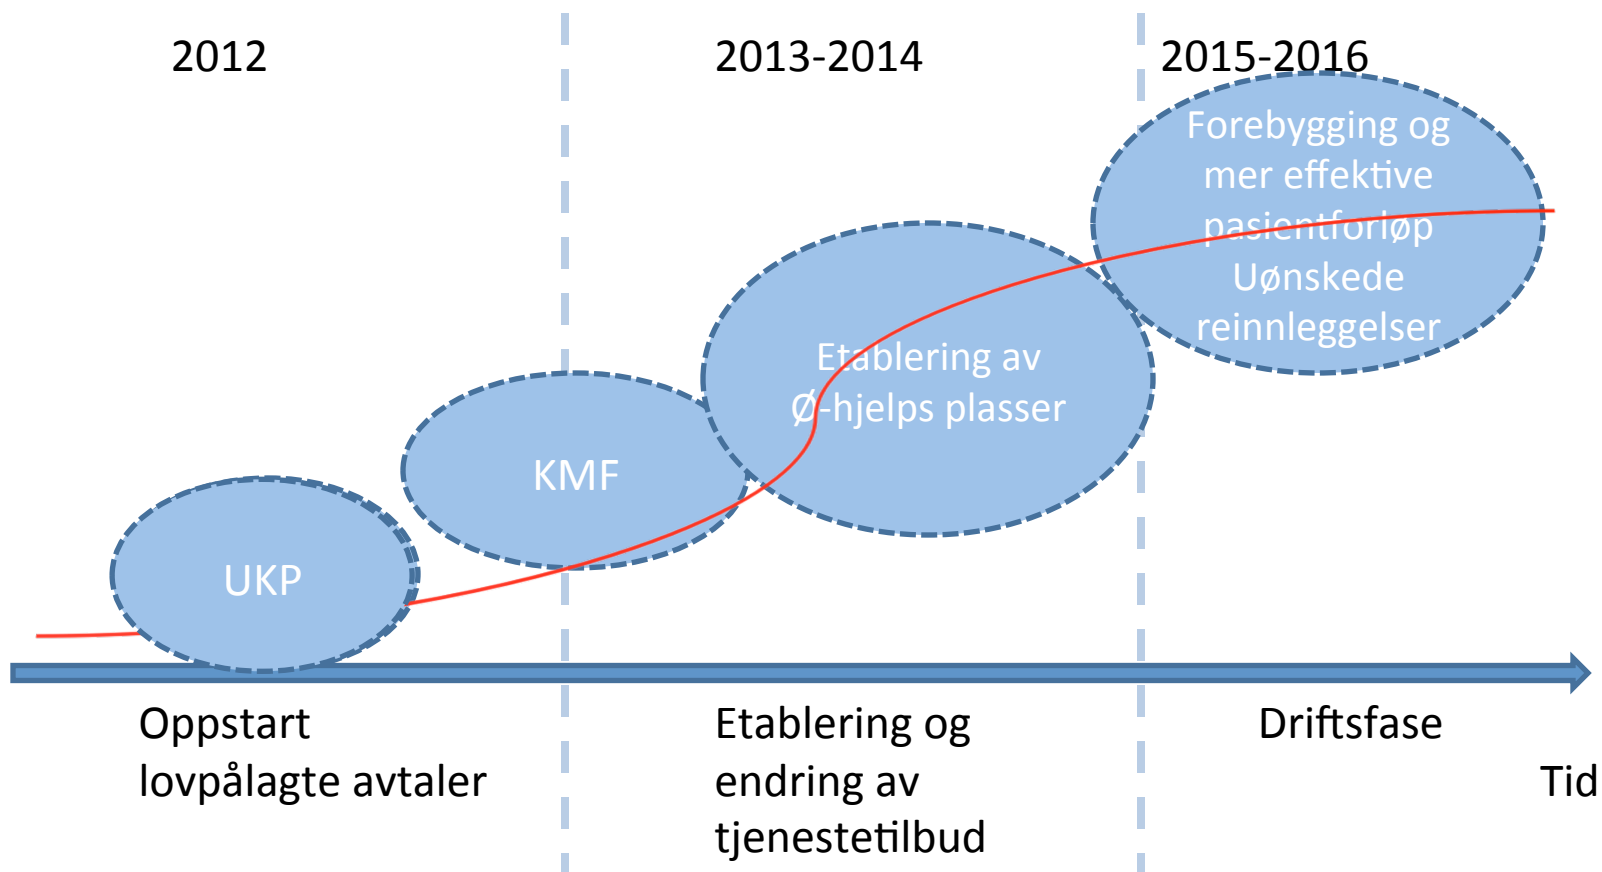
2012

2013-2014

2015-2016

Forebygging og mer effektive pasientforløp Uønskede reinnleggelser

Etablering av Ø-hjelps plasser

KMF

UKP

Oppstart lovpålagte avtaler

Etablering og endring av tjenestetilbud

Driftsfase

Tid